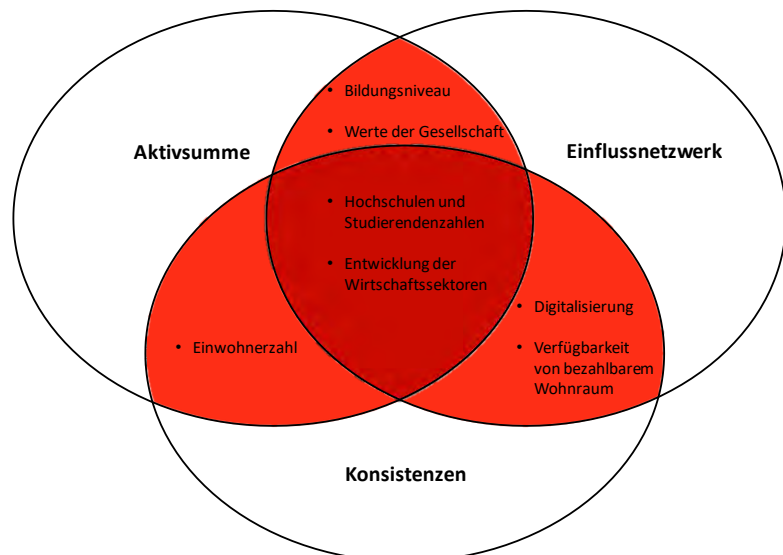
Aktivsumme

Einflussnetzwerk

Konsistenzen

• Bildungsniveau
• Werte der Gesellschaft

• Hochschulen und Studierendenzahlen
• Entwicklung der Wirtschaftssektoren

• Einwohnerzahl

• Digitalisierung
• Verfügbarkeit von bezahlbarem Wohnraum